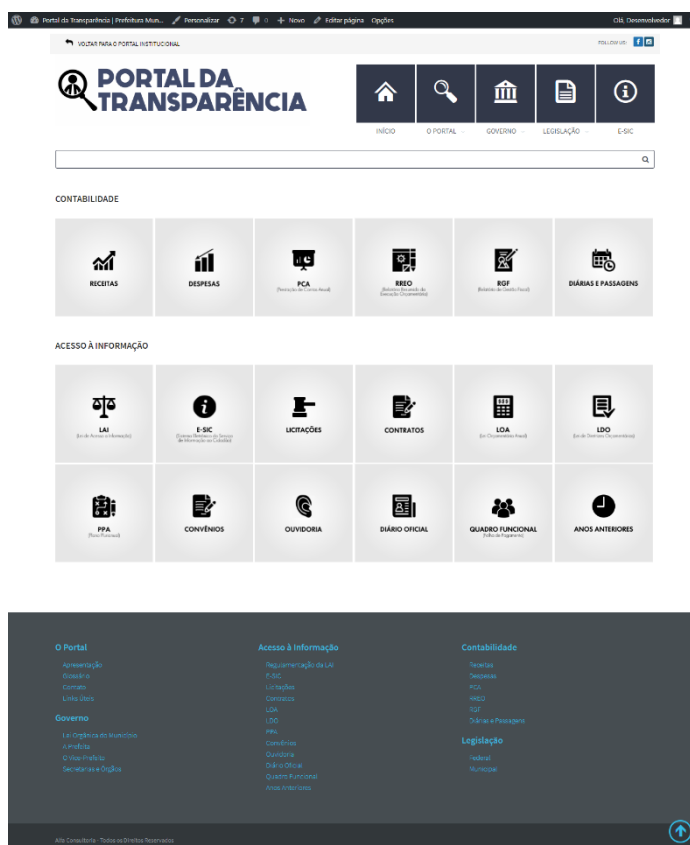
Portal da Transparência | Prefeitura Mun... Personalizar 7 0 Novo Editar página Opções Olá, Desenvolvedor

VOLTAR PARA O PORTAL INSTITUCIONAL

FOLLOW US:

PORTAL DA TRANSPARÊNCIA

INÍCIO O PORTAL GOVERNO LEGISLAÇÃO E-SIC

CONTABILIDADE

RECEITAS

DESPESAS

PCA
(Prestação de Contas Anual)

RREO
(Relatório Resumido da Execução Orçamentária)

RGF
(Relatório de Gestão Fiscal)

DIÁRIAS E PASSAGENS

ACESSO À INFORMAÇÃO

LAI
(Lei de Acesso à Informação)

E-SIC
(Sistema Eletrônico do Serviço de Informação ao Cidadão)

LICITAÇÕES

CONTRATOS

LOA
(Lei Orçamentária Anual)

LDO
(Lei de Diretrizes Orçamentárias)

PPA
(Plano Plurianual)

CONVÊNIOS

OUVIDORIA

DIÁRIO OFICIAL

QUADRO FUNCIONAL
(Folha de Pagamento)

ANOS ANTERIORES

O Portal
Apresentação
Glossário
Contato
Links Úteis

Governo
Lei Orgânica do Município
A Prefeita
O Vice-Prefeito
Secretarias e Órgãos

Acesso à Informação
Regulamentação da LAI
E-SIC
Licitações
Contratos
LOA
LDO
PPA
Convênios
Ouvidoria
Diário Oficial
Quadro Funcional
Anos Anteriores

Contabilidade
Receitas
Despesas
PCA
RREO
RGF
Diárias e Passagens

Legislação
Federal
Municipal

Alfa Consultoria - Todos os Direitos Reservados